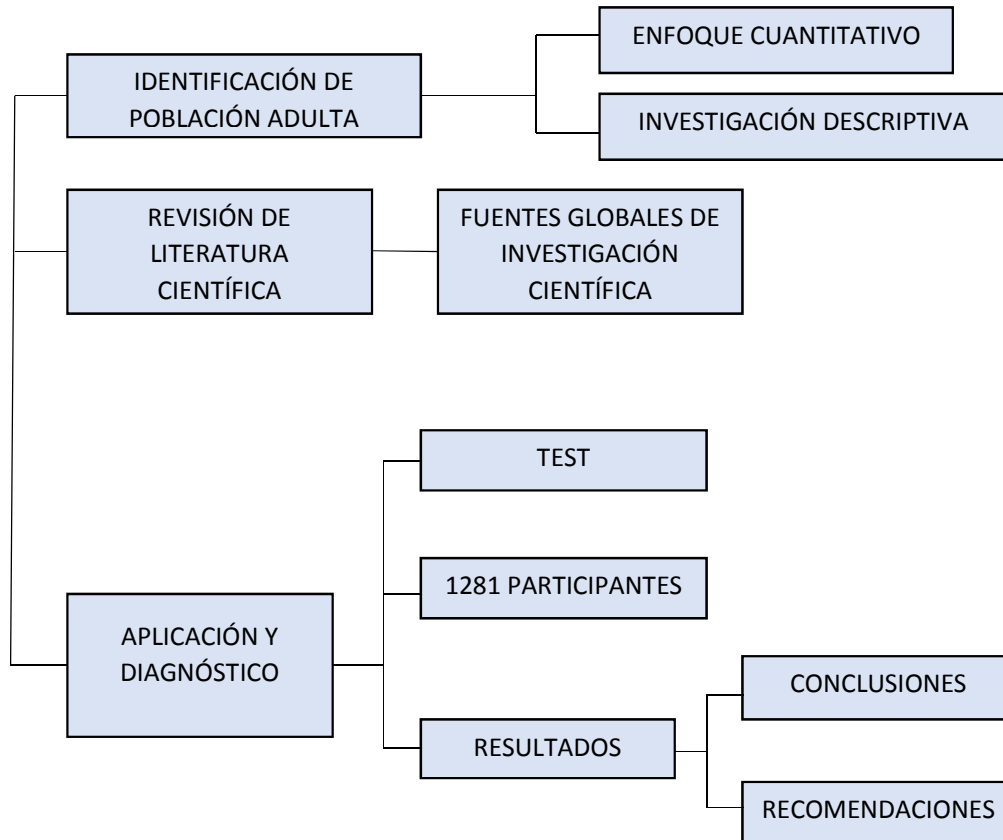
IDENTIFICACIÓN DE POBLACIÓN ADULTA

ENFOQUE CUANTITATIVO

INVESTIGACIÓN DESCRIPTIVA

REVISIÓN DE LITERATURA CIENTÍFICA

FUENTES GLOBALES DE INVESTIGACIÓN CIENTÍFICA

APLICACIÓN Y DIAGNÓSTICO

TEST

1281 PARTICIPANTES

RESULTADOS

CONCLUSIONES

RECOMENDACIONES